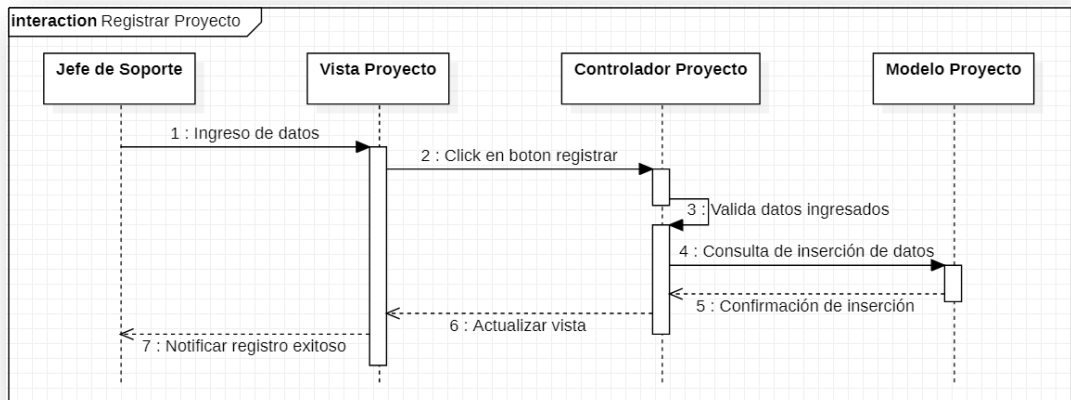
interaction Registrar Proyecto

Jefe de Soporte

Vista Proyecto

Controlador Proyecto

Modelo Proyecto

1 : Ingreso de datos

2 : Click en boton registrar

3 : Valida datos ingresados

4 : Consulta de inserción de datos

5 : Confirmación de inserción

6 : Actualizar vista

7 : Notificar registro exitoso